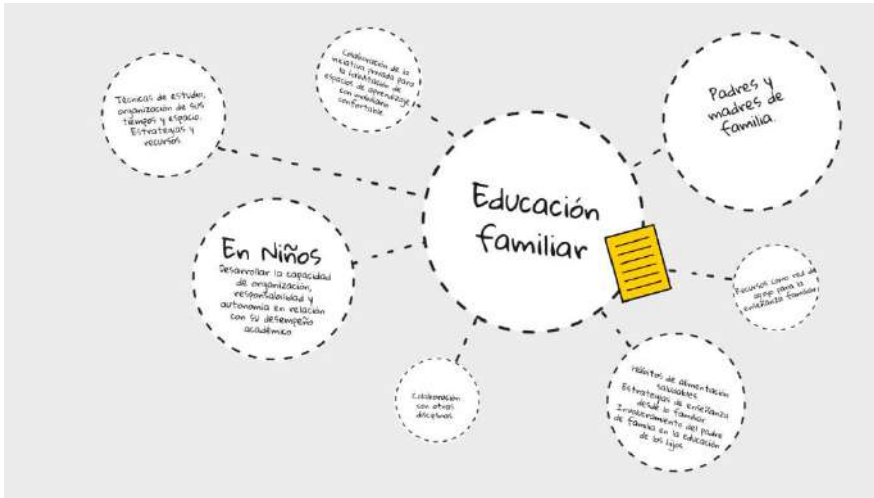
Educación familiar

Técnicas de estudio, organización de sus tiempos y espacio. Estrategias y recursos.

Colaboración de la relación privada para la habilitación de espacios de aprendizaje con ambiente confortable

Padres y madres de familia.

En Niños
Desarrollar la capacidad de organización, responsabilidad y autonomía en relación con su desempeño académico

Recursos como red de apoyo para la enseñanza familiar

Colaboración con otras disciplinas

Hábitos de alimentación saludables
Estrategias de enseñanza desde lo familiar
Involucramiento del padre de familia en la educación de los hijos